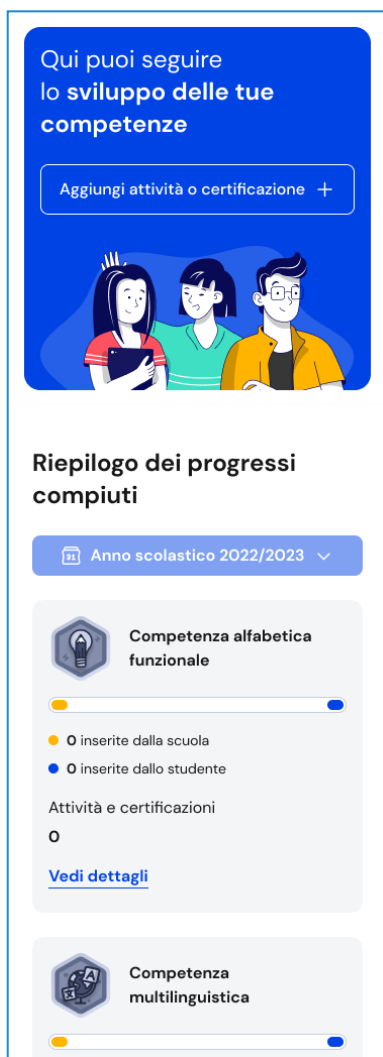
Qui puoi seguire lo **sviluppo delle tue competenze**

Aggiungi attività o certificazione +

Riepilogo dei progressi compiuti

31 Anno scolastico 2022/2023

Competenza alfabetica funzionale

0 inserite dalla scuola
0 inserite dallo studente

Attività e certificazioni
0

Vedi dettagli

Competenza multilinguistica